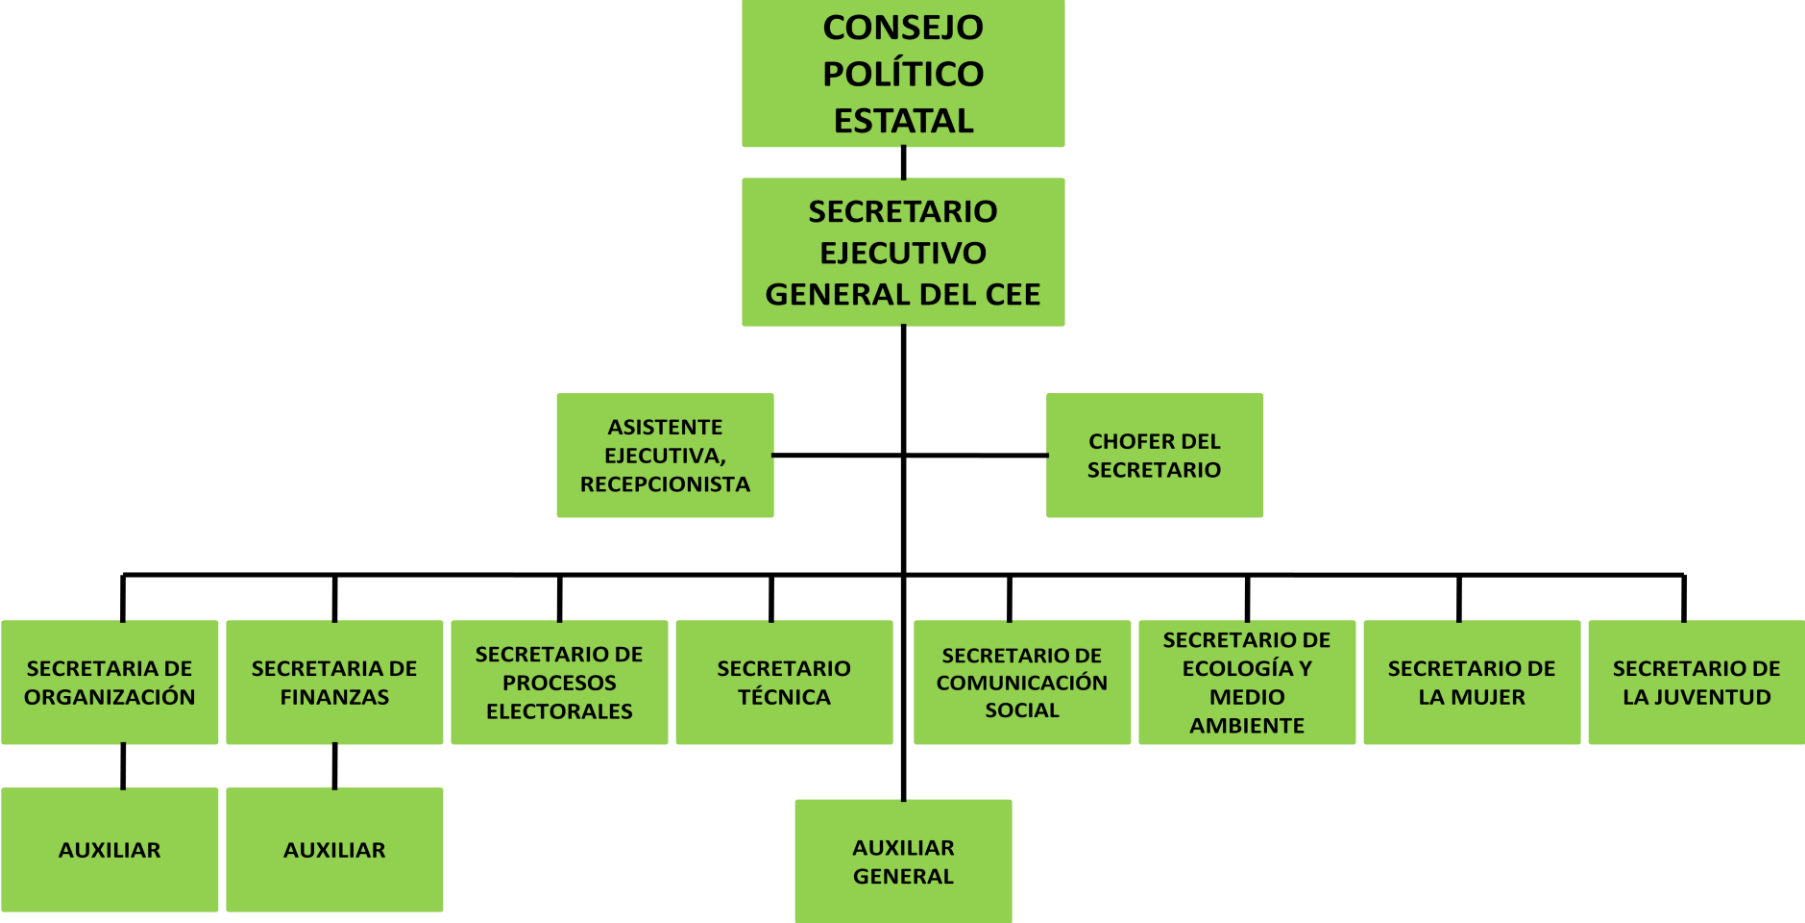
CONSEJO POLÍTICO ESTATAL

SECRETARIO EJECUTIVO GENERAL DEL CEE

ASISTENTE EJECUTIVA, RECEPCIONISTA

CHOFER DEL SECRETARIO

SECRETARIA DE ORGANIZACIÓN

SECRETARIA DE FINANZAS

SECRETARIO DE PROCESOS ELECTORALES

SECRETARIO TÉCNICA

SECRETARIO DE COMUNICACIÓN SOCIAL

SECRETARIO DE ECOLOGÍA Y MEDIO AMBIENTE

SECRETARIO DE LA MUJER

SECRETARIO DE LA JUVENTUD

AUXILIAR

AUXILIAR

AUXILIAR GENERAL